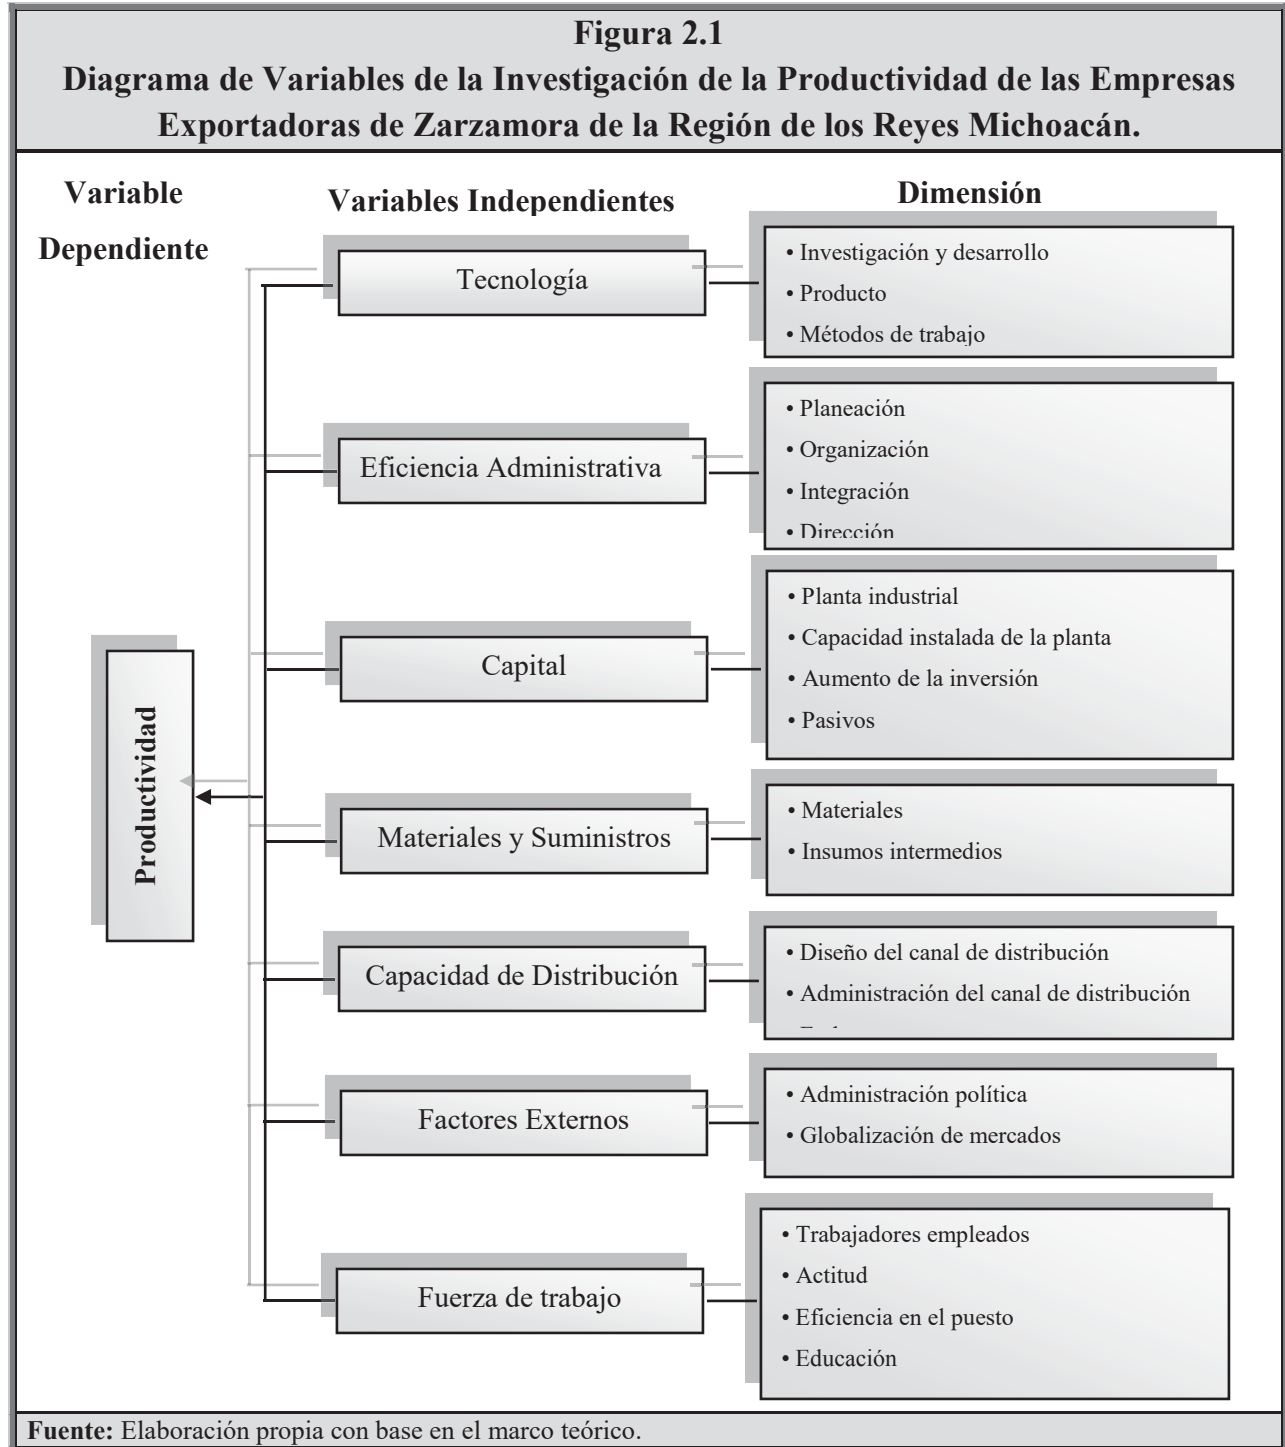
**Figura 2.1**
**Diagrama de Variables de la Investigación de la Productividad de las Empresas Exportadoras de Zarzamora de la Región de los Reyes Michoacán.**

Variable Dependiente

Variables Independientes

Dimensión

Productividad

Tecnología
• Investigación y desarrollo
• Producto
• Métodos de trabajo

Eficiencia Administrativa
• Planeación
• Organización
• Integración
• Dirección

Capital
• Planta industrial
• Capacidad instalada de la planta
• Aumento de la inversión
• Pasivos

Materiales y Suministros
• Materiales
• Insumos intermedios

Capacidad de Distribución
• Diseño del canal de distribución
• Administración del canal de distribución
• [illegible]

Factores Externos
• Administración política
• Globalización de mercados

Fuerza de trabajo
• Trabajadores empleados
• Actitud
• Eficiencia en el puesto
• Educación

**Fuente:** Elaboración propia con base en el marco teórico.